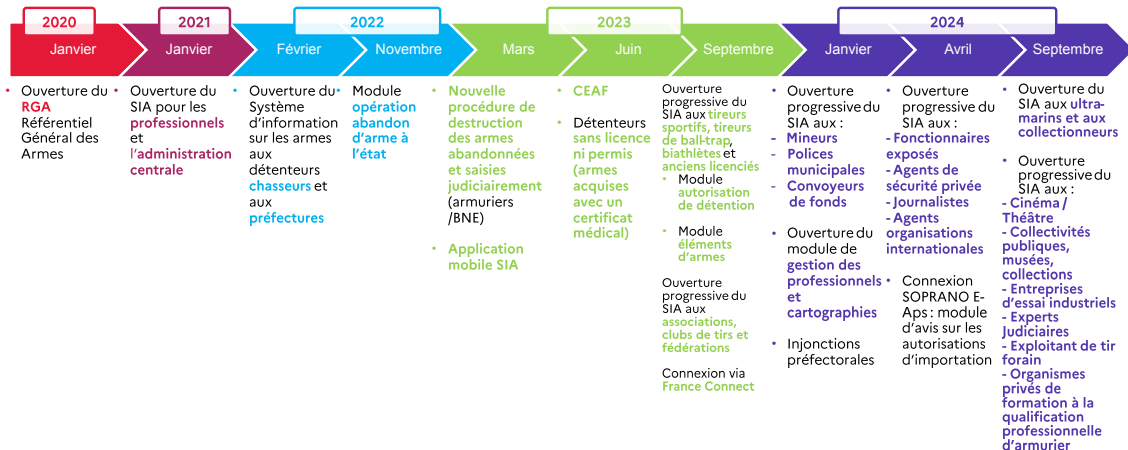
2020
Janvier
• Ouverture du RGA Référentiel Général des Armes

2021
Janvier
• Ouverture du SIA pour les professionnels et l'administration centrale

2022
Février
• Ouverture du Système d'information sur les armes aux détenteurs chasseurs et aux préfectures

Novembre
• Module opération abandon d'arme à l'état

2023
Mars
• Nouvelle procédure de destruction des armes abandonnées et saisies judiciairement (armuriers /BNE)

• Application mobile SIA

Juin
• CEAF

• Détenteurs sans licence ni permis (armes acquises avec un certificat médical)

Septembre
Ouverture progressive du SIA aux tireurs sportifs, tireurs de ball-trap, biathlètes et anciens licenciés
• Module autorisation de détention
• Module éléments d'armes

Ouverture progressive du SIA aux associations, clubs de tirs et fédérations

Connexion via France Connect

2024
Janvier
• Ouverture progressive du SIA aux :
- Mineurs
- Polices municipales
- Convoyeurs de fonds

• Ouverture du module de gestion des professionnels et cartographies

• Injonctions préfectorales

Avril
• Ouverture progressive du SIA aux :
- Fonctionnaires exposés
- Agents de sécurité privée
- Journalistes
- Agents organisations internationales

• Connexion SOPRANO E-Aps : module d'avis sur les autorisations d'importation

Septembre
• Ouverture du SIA aux ultra-marins et aux collectionneurs

• Ouverture progressive du SIA aux :
- Cinéma / Théâtre
- Collectivités publiques, musées, collections
- Entreprises d'essai industriels
- Experts Judiciaires
- Exploitant de tir forain
- Organismes privés de formation à la qualification professionnelle d'armurier